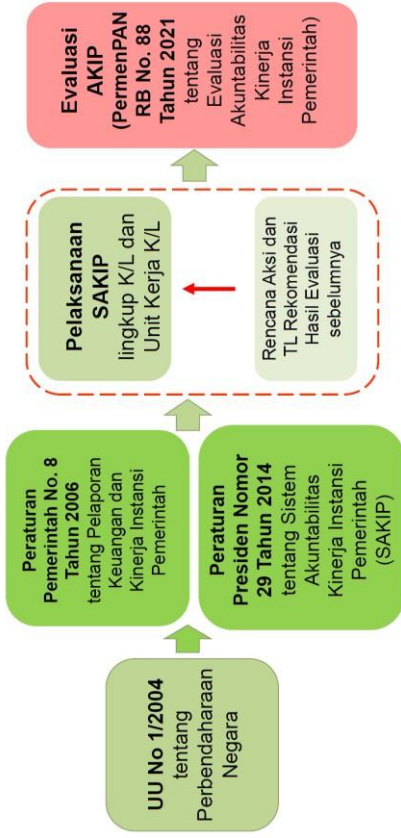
UU No 1/2004 tentang Perbendaharaan Negara

Peraturan Pemerintah No. 8 Tahun 2006 tentang Pelaporan Keuangan dan Kinerja Instansi Pemerintah

Peraturan Presiden Nomor 29 Tahun 2014 tentang Sistem Akuntabilitas Kinerja Instansi Pemerintah (SAKIP)

Pelaksanaan SAKIP lingkup K/L dan Unit Kerja K/L

Rencana Aksi dan TL Rekomendasi Hasil Evaluasi sebelumnya

Evaluasi AKIP (PermenPAN RB No. 88 Tahun 2021 tentang Evaluasi Akuntabilitas Kinerja Instansi Pemerintah)